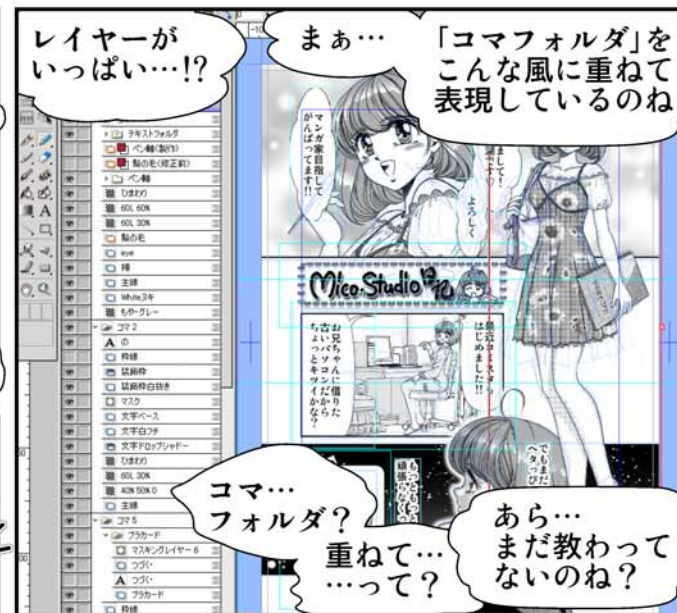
レイヤーが いっぱい…!?

まぁ…

「コマフォルダ」を こんな風に重ねて 表現しているのね

テキストフォルダ
ペン軸(製作)
髪の毛(修正前)
ペン軸
ひまわり
60L 60%
60L 30%
髪の毛
eye
枠
主線
White汚キ
もや・グレー
コマ2
の
枠線
話線枠
話線枠白抜き
マスク
文字ベース
文字白フチ
文字ドロップシャドー
ひまわり
60L 30%
40% 50% 0
主線
コマ5
プラカード
マスキングレイヤー 6
つづく
つづく
プラカード
枠線

マンガ家目指して がんばってます!!

よろしく

Mico-Studio

お兄ちゃんに借りた 古いパソコンだから ちょっとキツイかな?

はじめまして!!

コマ… フォルダ?

重ねて… …って?

あら… まだ教わって ないのね?